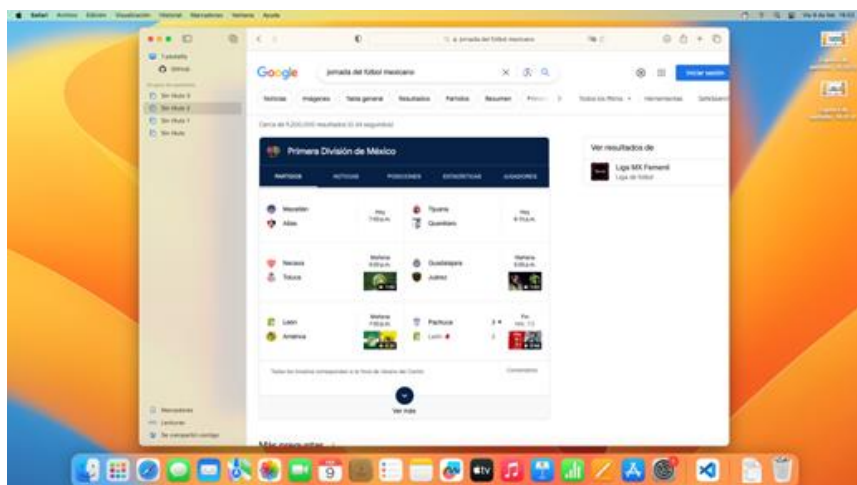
Safari Archivo Edición Visualización Historial Marcadores Ventana Ayuda

Google

jornada del futbol mexicano

Iniciar sesión

Noticias Imágenes Tabla general Resultados Partidos Resumen

Todos los filtros Herramientas

Primera División de México

PARTIDOS NOTICIAS POSICIONES ESTADÍSTICAS JUGADORES

Mazatlán
Atlas

Hoy 7:00 p.m.

Tijuana
Querétaro

Hoy 9:10 p.m.

Necaxa
Toluca

Mañana

Guadalajara
Juárez

Mañana

León
América

Mañana

Pachuca
León

Fin

Ver más

Ver resultados de

Liga MX Femenil
Liga de fútbol

Más preguntas

Marcadores
Lecturas
Se compartió contigo

Sin título
Sin título 2
Sin título 1
Sin título